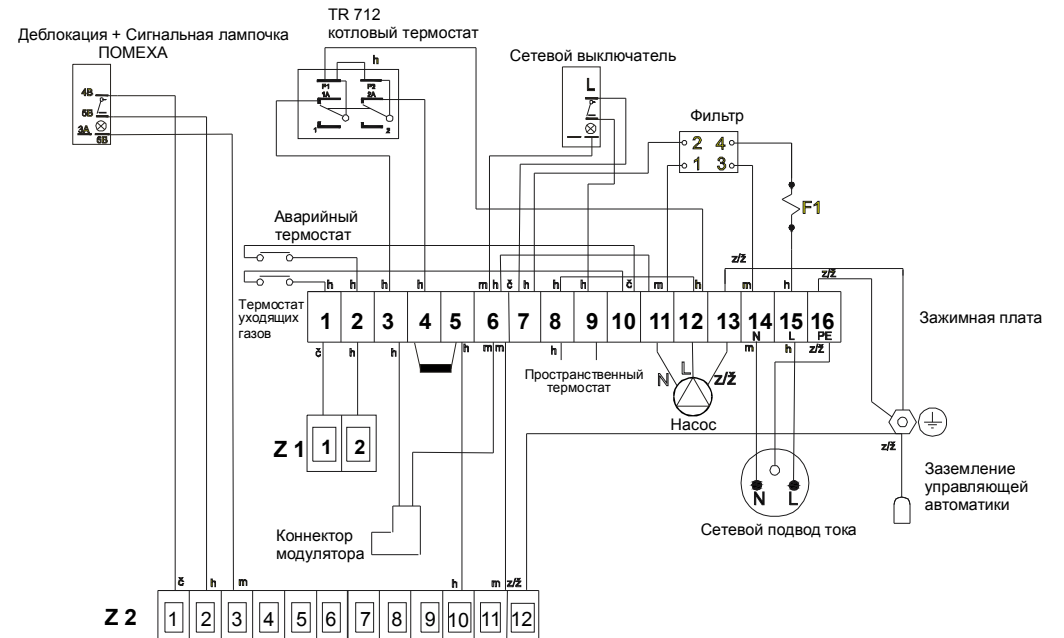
Деблокация + Сигнальная лампочка ПОМЕХА

4B
5B
3A
6B

TR 712
котловый термостат

h
P1 1A
P2 2A
1
2

Сетевой выключатель

L

Фильтр

2 4
1 3

F1

Аварийный термостат

z/ž

z/ž

Термостат уходящих газов

h h h h m h č h h č m h m h

1 2 3 4 5 6 7 8 9 10 11 12 13 14 15 16

N L PE

Зажимная плата

č h h h m m h m z/ž

Пространственный термостат

N L z/ž

Насос

z/ž

Z 1 1 2

Заземление управляющей автоматики

N L

Сетевой подвод тока

Коннектор модулятора

č h m h m z/ž

Z 2 1 2 3 4 5 6 7 8 9 10 11 12